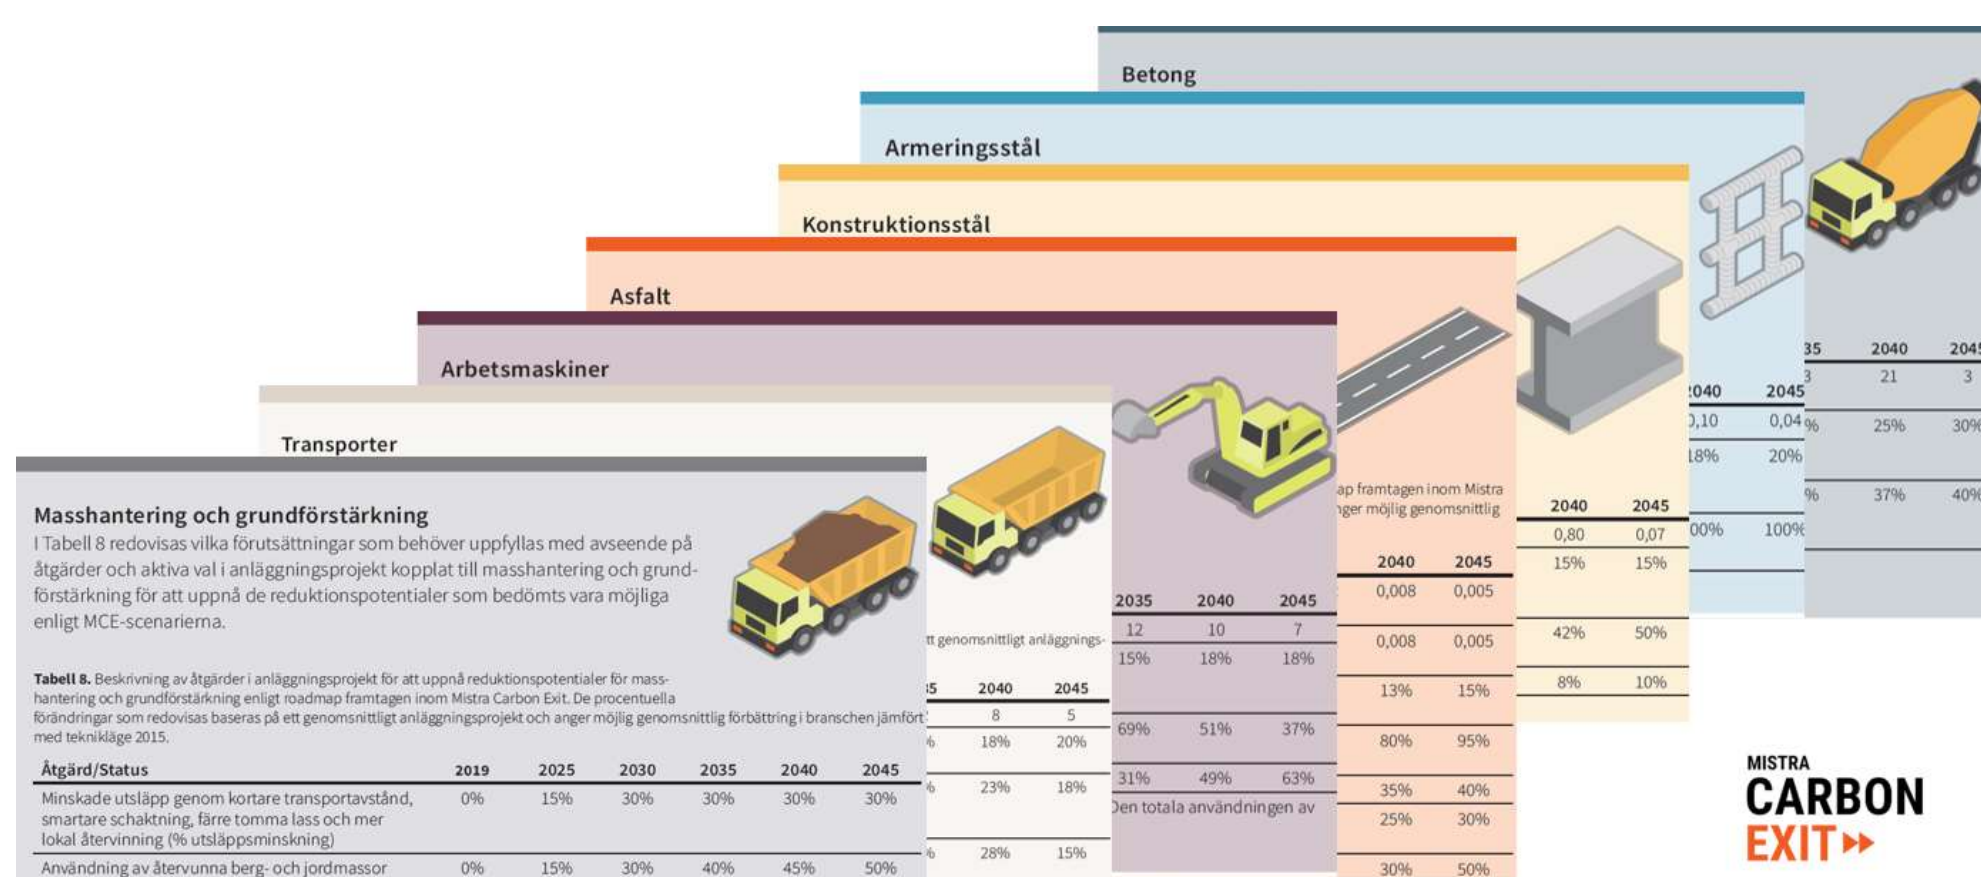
Betong

Armeringsstål

Konstruktionsstål

Asfalt

Arbetsmaskiner

Transporter

Masshantering och grundförstärkning

I Tabell 8 redovisas vilka förutsättningar som behöver uppfyllas med avseende på åtgärder och aktiva val i anläggningsprojekt kopplat till masshantering och grundförstärkning för att uppnå de reduktionspotentialer som bedömts vara möjliga enligt MCE-scenarierna.

Tabell 8. Beskrivning av åtgärder i anläggningsprojekt för att uppnå reduktionspotentialer för masshantering och grundförstärkning enligt roadmap framtagen inom Mistra Carbon Exit. De procentuella förändringar som redovisas baseras på ett genomsnittligt anläggningsprojekt och anger möjlig genomsnittlig förbättring i branschen jämfört med teknikläge 2015.

| Åtgärd/Status | 2019 | 2025 | 2030 | 2035 | 2040 | 2045 |
|---|---|---|---|---|---|---|
| Minskade utsläpp genom kortare transportavstånd, smartare schaktning, färre tomma lass och mer lokal återvinning (% utsläppsminskning) | 0% | 15% | 30% | 30% | 30% | 30% |
| Användning av återvunna berg- och jordmassor | 0% | 15% | 30% | 40% | 45% | 50% |

tt genomsnittligt anläggnings-

| 35 | 2040 | 2045 |
|---|---|---|
| | 8 | 5 |
| % | 18% | 20% |
| % | 23% | 18% |
| % | 28% | 15% |

| 2035 | 2040 | 2045 |
|---|---|---|
| 12 | 10 | 7 |
| 15% | 18% | 18% |
| 69% | 51% | 37% |
| 31% | 49% | 63% |

Den totala användningen av

ap framtagen inom Mistra nger möjlig genomsnittlig

| 2040 | 2045 |
|---|---|
| 0,008 | 0,005 |
| 0,008 | 0,005 |
| 13% | 15% |
| 80% | 95% |
| 35% | 40% |
| 25% | 30% |
| 30% | 50% |

| 2040 | 2045 |
|---|---|
| 0,80 | 0,07 |
| 15% | 15% |
| 42% | 50% |
| 8% | 10% |

| 2040 | 2045 |
|---|---|
| 0,10 | 0,04 |
| 18% | 20% |
| 00% | 100% |

| 35 | 2040 | 2045 |
|---|---|---|
| 3 | 21 | 3 |
| % | 25% | 30% |
| % | 37% | 40% |

MISTRA CARBON EXIT